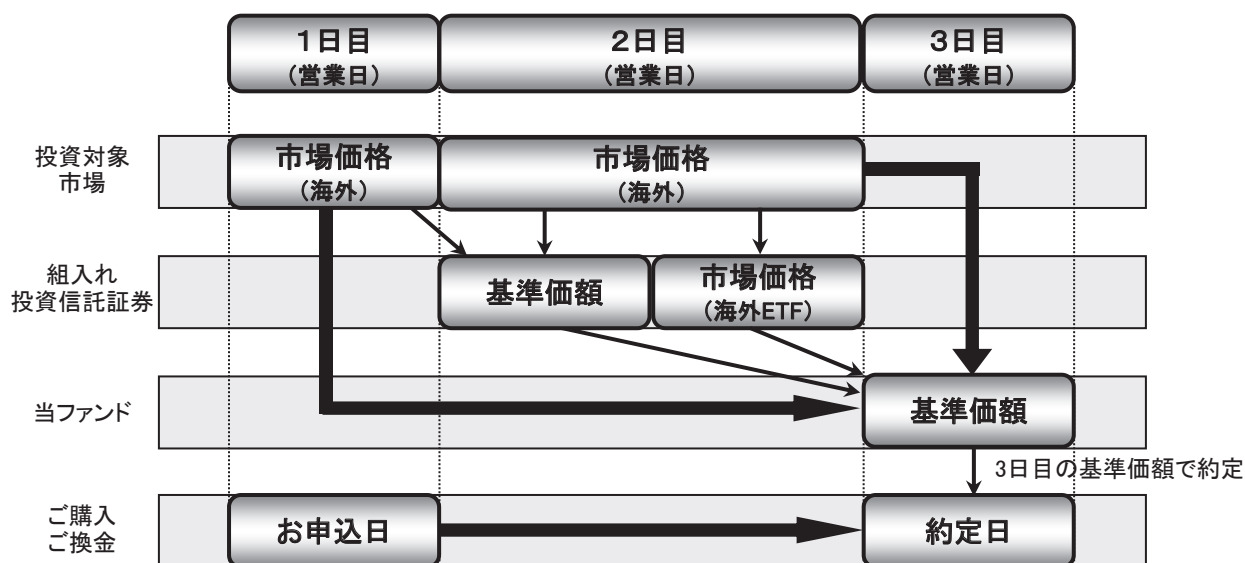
1日目
（営業日）

2日目
（営業日）

3日目
（営業日）

投資対象
市場

市場価格
（海外）

市場価格
（海外）

組入れ
投資信託証券

基準価額

市場価格
（海外ETF）

当ファンド

基準価額

3日目の基準価額で約定

ご購入
ご換金

お申込日

約定日